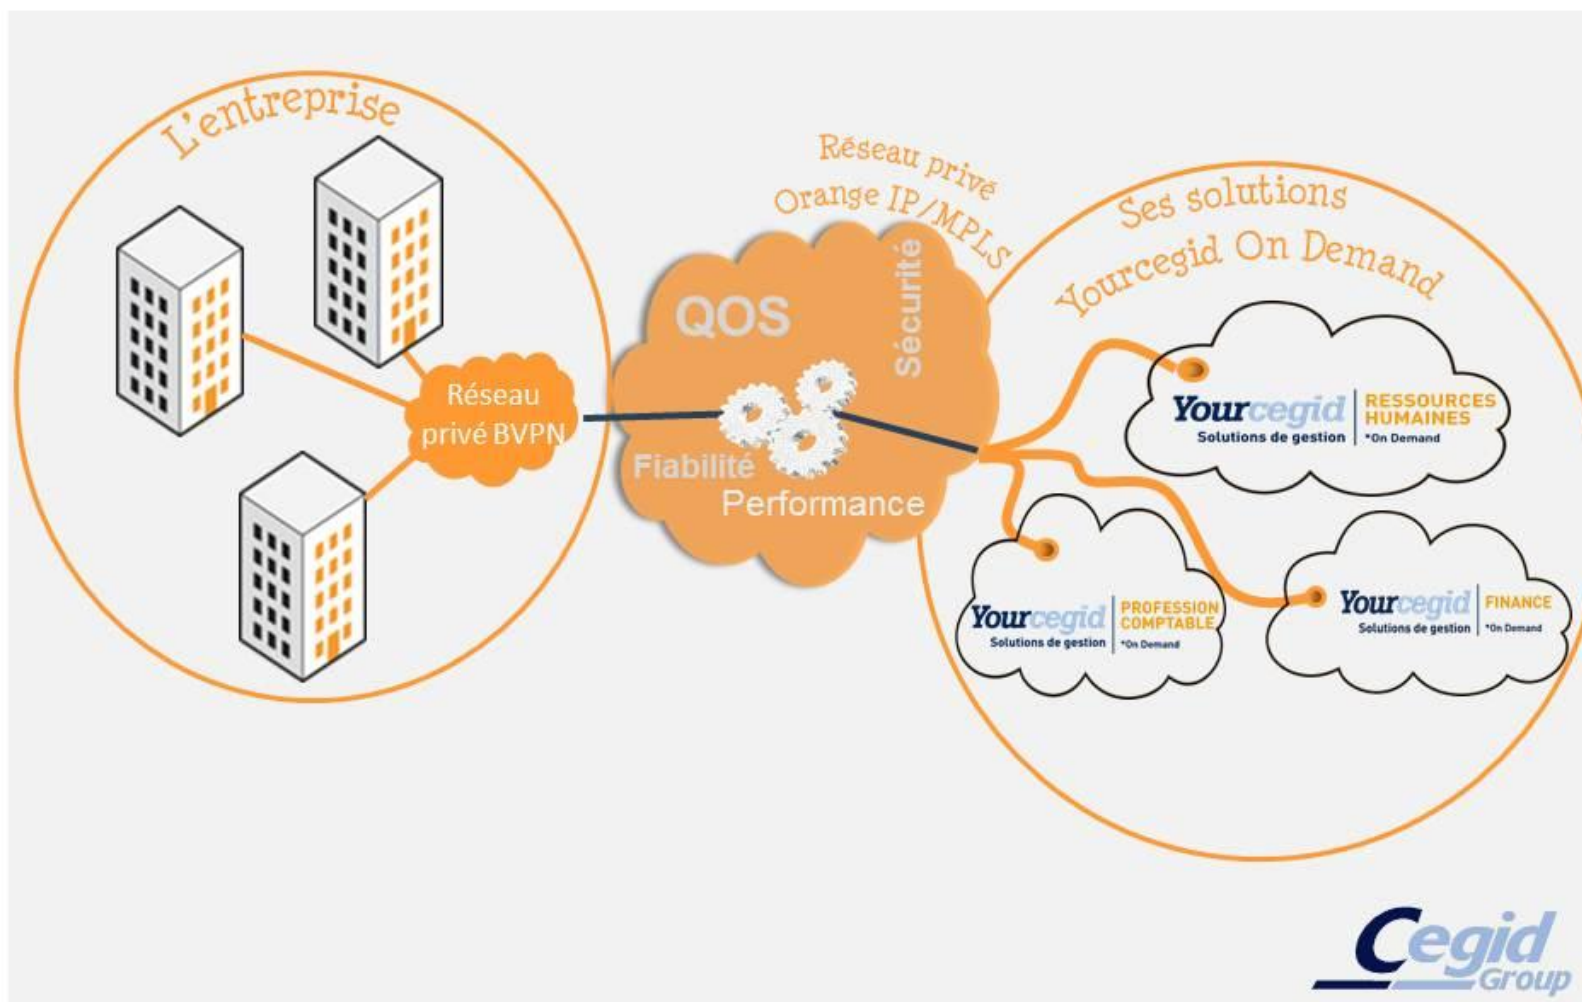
L'entreprise

Réseau privé BVPN

Réseau privé Orange IP/MPLS

QOS

Sécurité

Fiabilité

Performance

Ses solutions Yourcegid On Demand

Yourcegid Solutions de gestion RESSOURCES HUMAINES *On Demand

Yourcegid Solutions de gestion PROFESSION COMPTABLE *On Demand

Yourcegid Solutions de gestion FINANCE *On Demand

Cegid Group